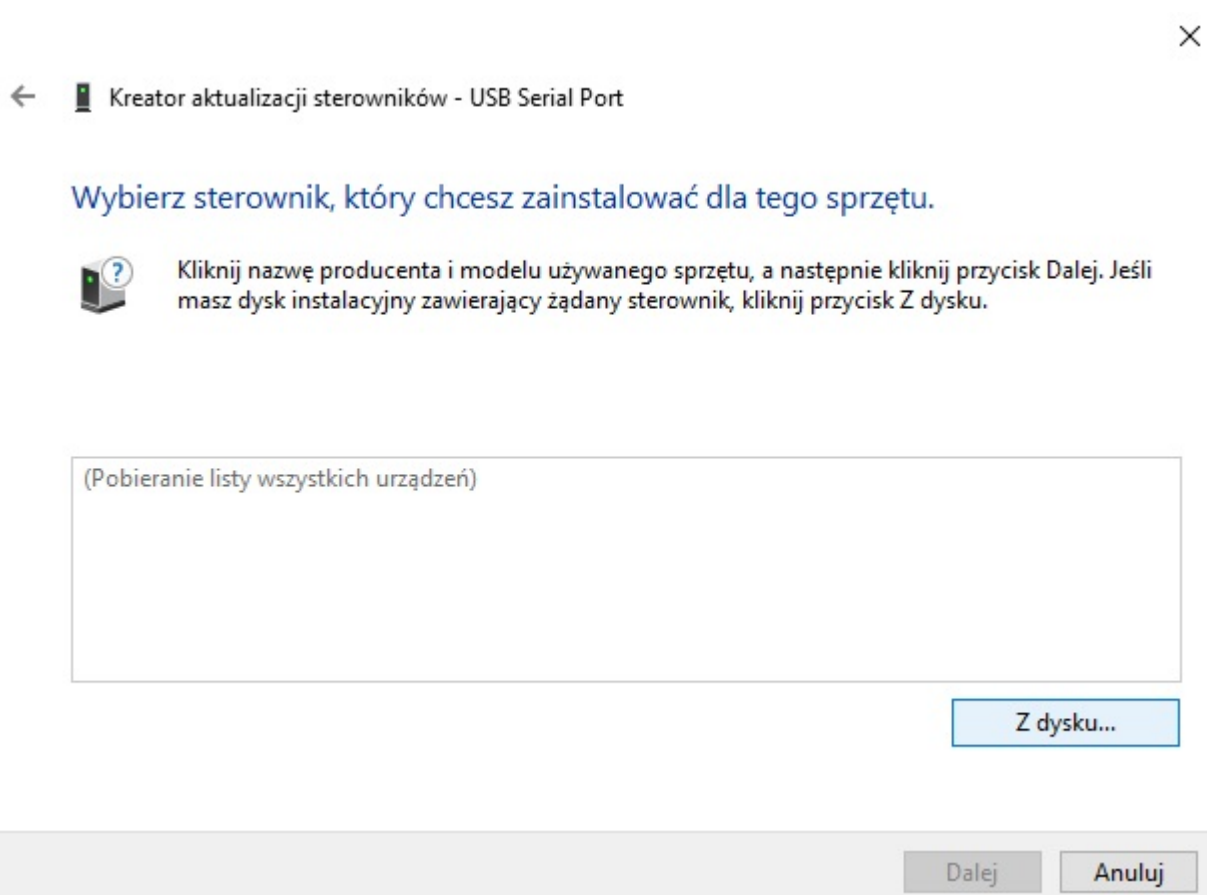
×

← Kreator aktualizacji sterowników - USB Serial Port

Wybierz sterownik, który chcesz zainstalować dla tego sprzętu.

Kliknij nazwę producenta i modelu używanego sprzętu, a następnie kliknij przycisk Dalej. Jeśli masz dysk instalacyjny zawierający żądany sterownik, kliknij przycisk Z dysku.

(Pobieranie listy wszystkich urządzeń)

Z dysku...

Dalej

Anuluj